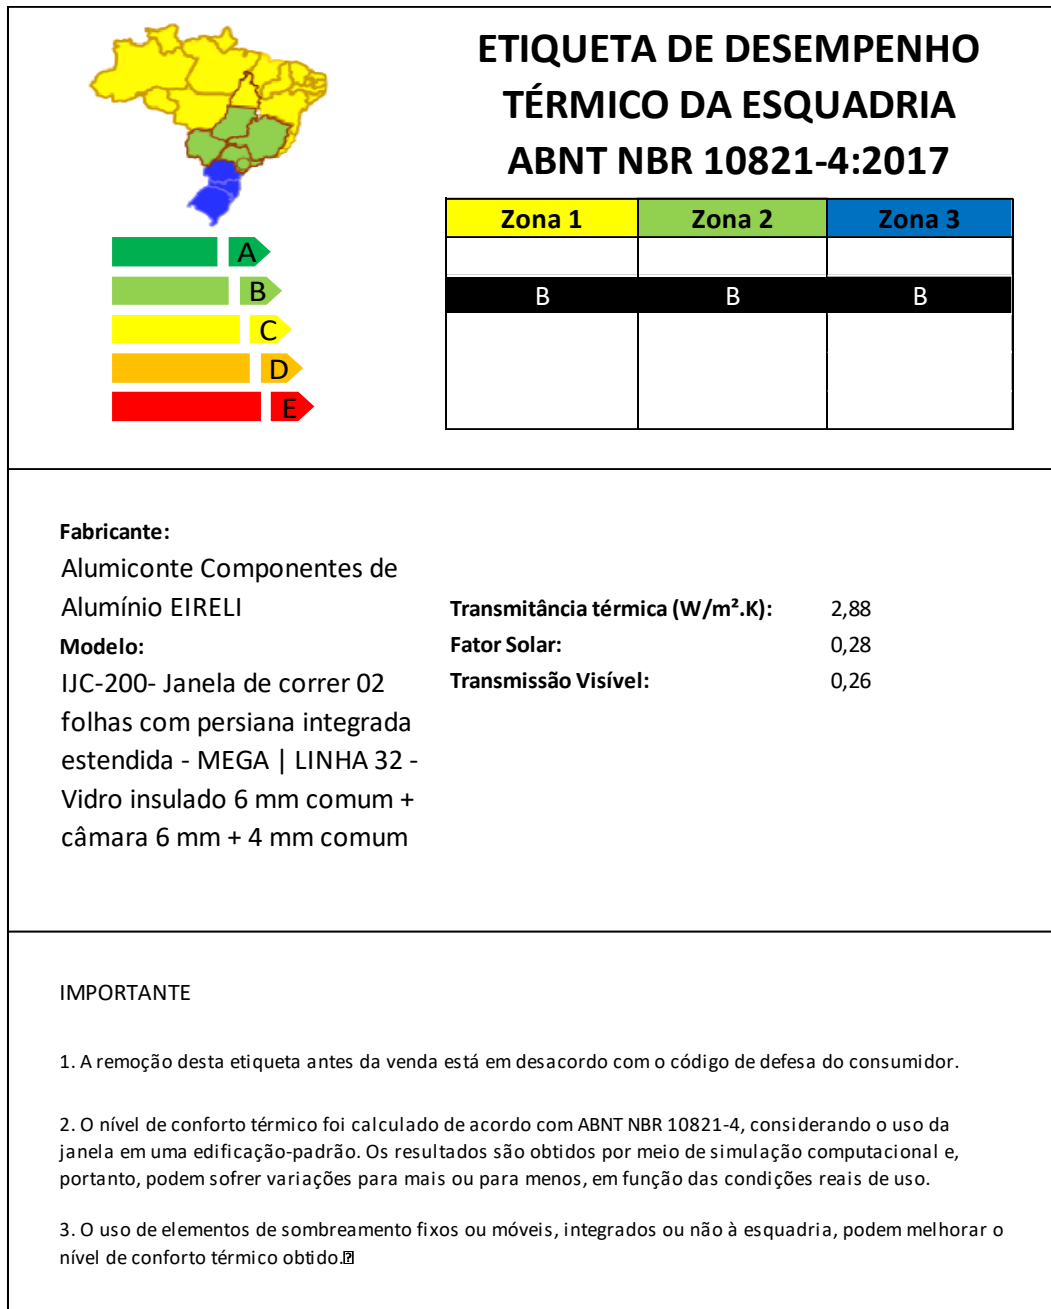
ETIQUETA DE DESEMPENHO TÉRMICO DA ESQUADRIA ABNT NBR 10821-4:2017

A
B
C
D
E

| Zona 1 | Zona 2 | Zona 3 |
|---|---|---|
| | | |
| B | B | B |
| | | |

Fabricante:
Alumiconte Componentes de Alumínio EIRELI
Modelo:
IJC-200- Janela de correr 02 folhas com persiana integrada estendida - MEGA | LINHA 32 - Vidro insulado 6 mm comum + câmara 6 mm + 4 mm comum

Transmitância térmica (W/m².K): 2,88
Fator Solar: 0,28
Transmissão Visível: 0,26

IMPORTANTE

1. A remoção desta etiqueta antes da venda está em desacordo com o código de defesa do consumidor.

2. O nível de conforto térmico foi calculado de acordo com ABNT NBR 10821-4, considerando o uso da janela em uma edificação-padrão. Os resultados são obtidos por meio de simulação computacional e, portanto, podem sofrer variações para mais ou para menos, em função das condições reais de uso.

3. O uso de elementos de sombreamento fixos ou móveis, integrados ou não à esquadria, podem melhorar o nível de conforto térmico obtido.